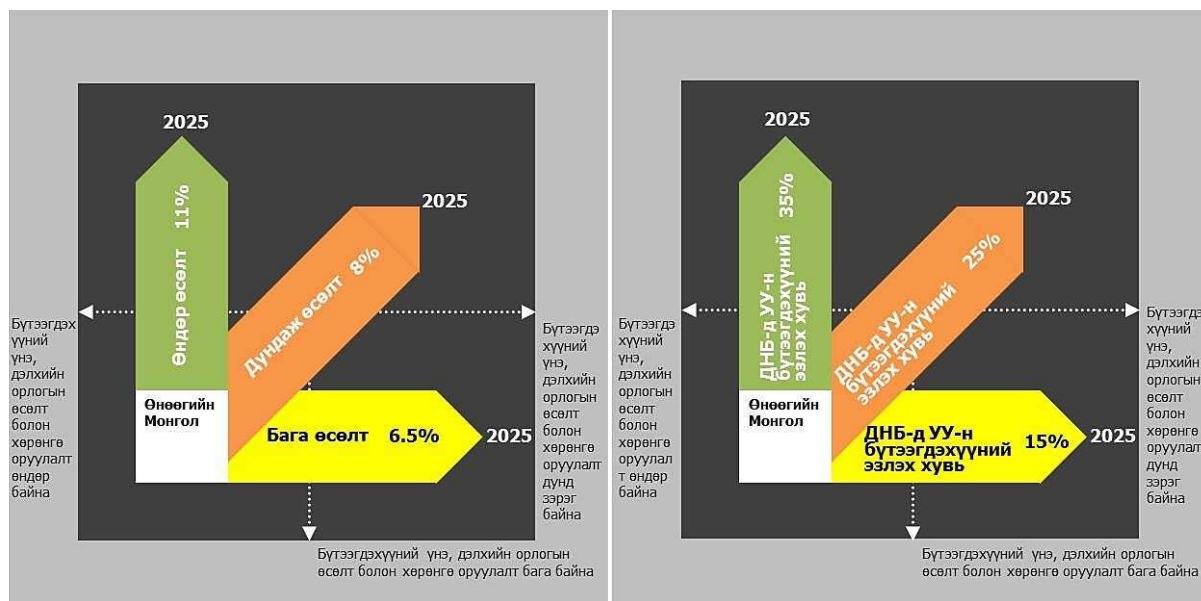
2025

Өндөр өсөлт 11%

2025

Дундаж өсөлт 8%

Бүтээгдэхүүний үнэ, дэлхийн орлогын өсөлт болон хөрөнгө оруулалт өндөр байна

Бүтээгдэхүүний үнэ, дэлхийн орлогын өсөлт болон хөрөнгө оруулалт дунд зэрэг байна

Өнөөгийн Монгол

Бага өсөлт 6.5%

2025

Бүтээгдэхүүний үнэ, дэлхийн орлогын өсөлт болон хөрөнгө оруулалт бага байна

2025

ДНБ-д УУ-н бүтээгдэхүүний эзлэх хувь 35%

2025

ДНБ-д УУ-н бүтээгдэхүүний эзлэх хувь 25%

Бүтээгдэхүүний үнэ, дэлхийн орлогын өсөлт болон хөрөнгө оруулалт өндөр байна

Бүтээгдэ хүүний үнэ, дэлхийн орлогын өсөлт болон хөрөнгө оруулалт дунд зэрэг байна

Өнөөгийн Монгол

ДНБ-д УУ-н бүтээгдэхүүний эзлэх хувь 15%

2025

Бүтээгдэхүүний үнэ, дэлхийн орлогын өсөлт болон хөрөнгө оруулалт бага байна